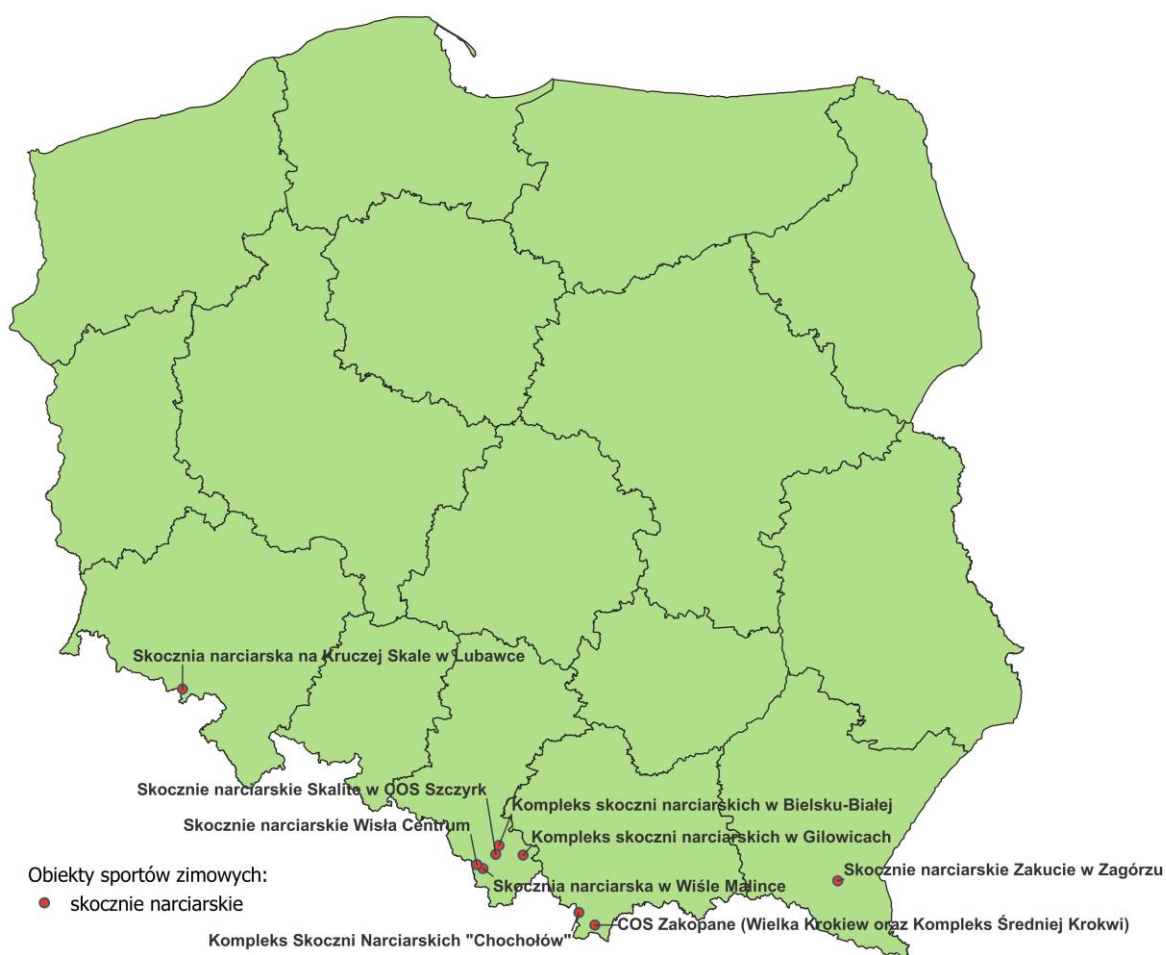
Skocznia narciarska na Kruczej Skale w Lubawce

Skocznie narciarskie Skalite w COS Szczyrk

Kompleks skoczni narciarskich w Bielsku-Białej

Skocznie narciarskie Wisła Centrum

Kompleks skoczni narciarskich w Gilowicach

Skocznie narciarskie Zakucie w Zagórzu

Skocznia narciarska w Wiśle Malince

COS Zakopane (Wielka Krokiew oraz Kompleks Średniej Krokwi)

Kompleks Skoczni Narciarskich "Chochołów"

Obiekty sportów zimowych:
skocznie narciarskie